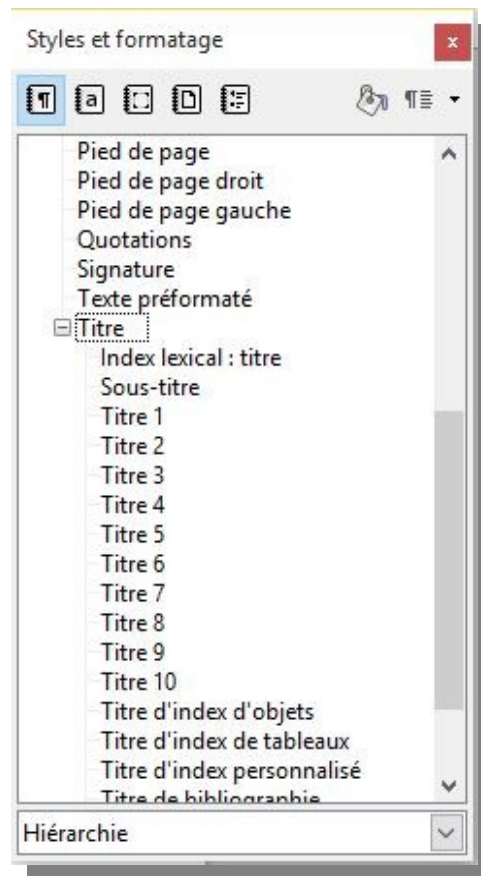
Styles et formatage

Pied de page
Pied de page droit
Pied de page gauche
Quotations
Signature
Texte préformaté
Titre
Index lexical : titre
Sous-titre
Titre 1
Titre 2
Titre 3
Titre 4
Titre 5
Titre 6
Titre 7
Titre 8
Titre 9
Titre 10
Titre d'index d'objets
Titre d'index de tableaux
Titre d'index personnalisé
Titre de bibliographie

Hiérarchie